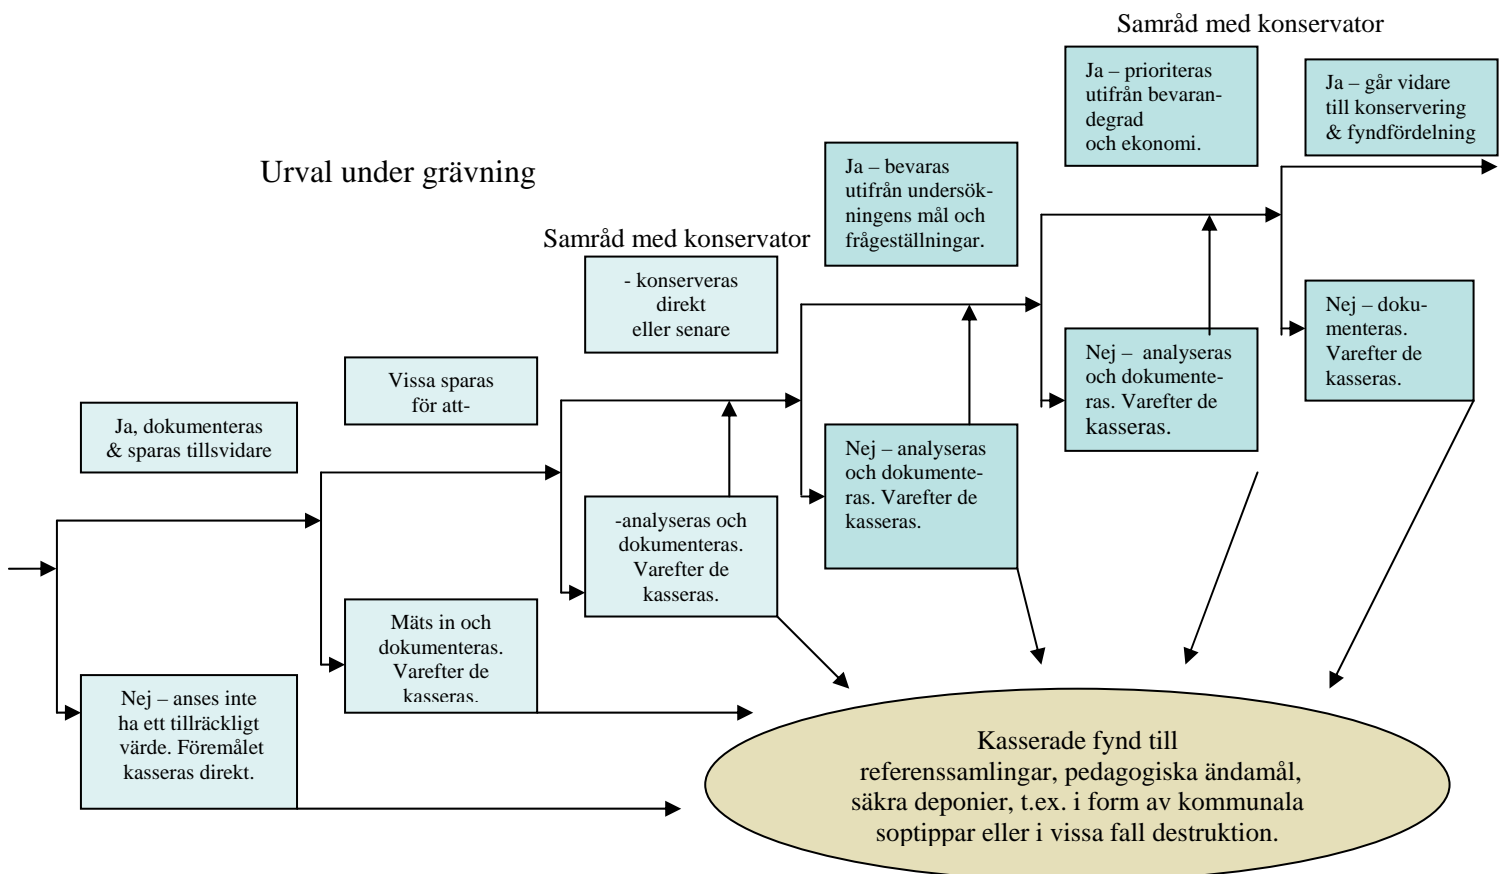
Samråd med konservator

Ja – prioriteras utifrån bevarandegrad och ekonomi.

Ja – går vidare till konservering & fyndfördelning

Urval under grävning

Ja – bevaras utifrån undersökningens mål och frågeställningar.

Samråd med konservator

- konserveras direkt eller senare

Vissa sparas för att-

Ja, dokumenteras & sparas tillsvidare

Nej – analyseras och dokumenteras. Varefter de kasseras.

Nej – dokumenteras. Varefter de kasseras.

Nej – analyseras och dokumenteras. Varefter de kasseras.

-analyseras och dokumenteras. Varefter de kasseras.

Mäts in och dokumenteras. Varefter de kasseras.

Nej – anses inte ha ett tillräckligt värde. Föremålet kasseras direkt.

Kasserade fynd till referenssamlingar, pedagogiska ändamål, säkra deponier, t.ex. i form av kommunala soptippar eller i vissa fall destruktion.